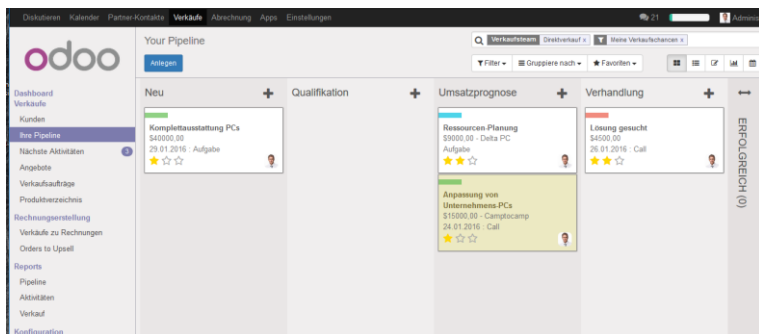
Diskutieren Kalender Partner-Kontakte Verkäufe Abrechnung Apps Einstellungen

21 Adminis

odoo

Your Pipeline

Anlegen

Verkaufsteam Direktverkauf x Meine Verkaufschancen x

Filter Gruppiere nach Favoriten

Dashboard
Verkäufe
Kunden
Ihre Pipeline
Nächste Aktivitäten 3
Angebote
Verkaufsaufträge
Produktverzeichnis
Rechnungserstellung
Verkäufe zu Rechnungen
Orders to Upsell
Reports
Pipeline
Aktivitäten
Verkauf
Konfiguration

Neu

Komplettausstattung PCs
$40000,00
29.01.2016 : Aufgabe

Qualifikation

Umsatzprognose

Ressourcen-Planung
$9000,00 - Delta PC
Aufgabe

Anpassung von Unternehmens-PCs
$15000,00 - Camptocamp
24.01.2016 : Call

Verhandlung

Lösung gesucht
$4500,00
26.01.2016 : Call

ERFOLGREICH (0)